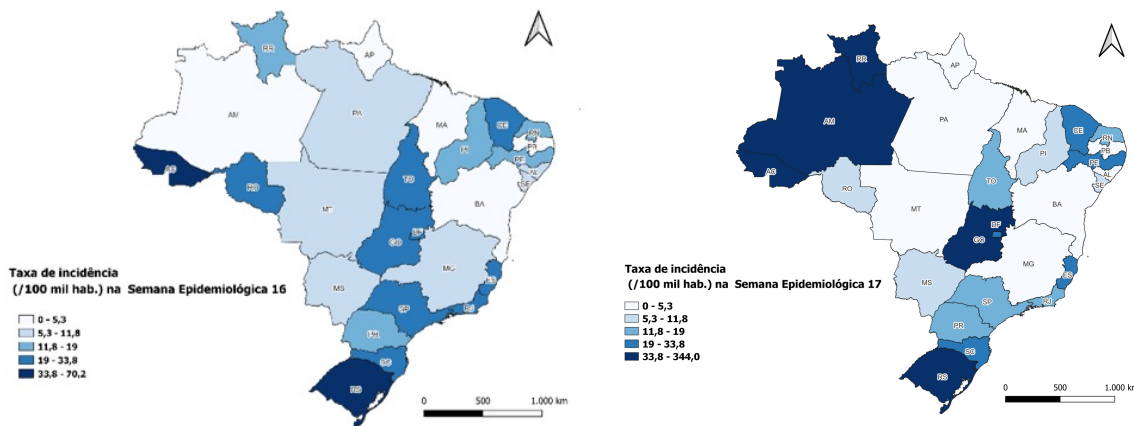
RR
AP
AM
PA
MA
CE
RN
PB
PI
PE
AL
SE
AC
RO
TO
BA
MT
DF
GO
MG
MS
ES
SP
RJ
PR
SC
RS

Taxa de incidência (/100 mil hab.) na Semana Epidemiológica 16

0 - 5,3
5,3 - 11,8
11,8 - 19
19 - 33,8
33,8 - 70,2

0 500 1.000 km

RR
AP
AM
PA
MA
CE
RN
PB
PI
PE
AL
SE
AC
RO
TO
BA
MT
DF
GO
MG
MS
ES
SP
RJ
PR
SC
RS

Taxa de incidência (/100 mil hab.) na Semana Epidemiológica 17

0 - 5,3
5,3 - 11,8
11,8 - 19
19 - 33,8
33,8 - 344,0

0 500 1.000 kr